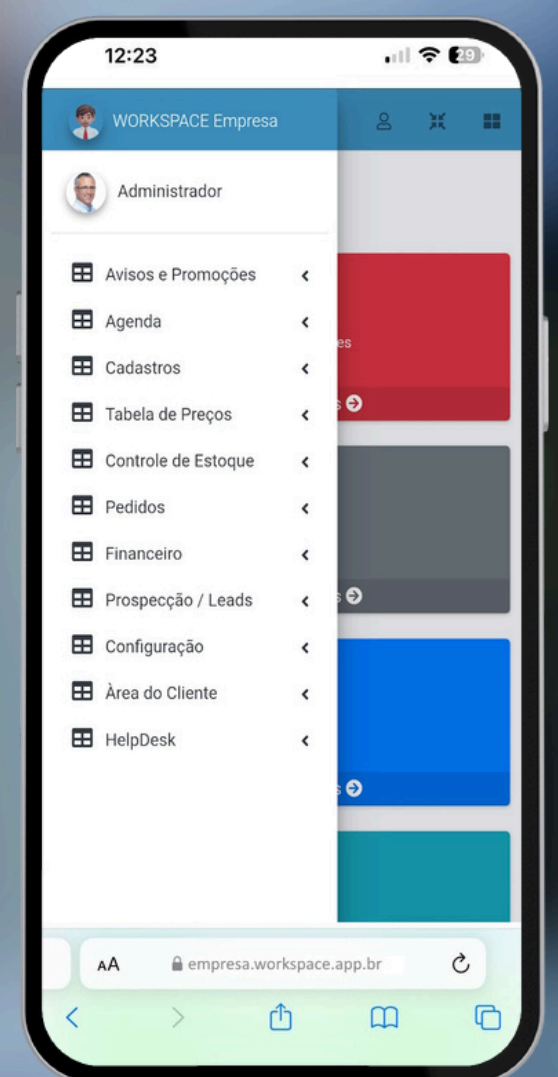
12:23

29

WORKSPACE Empresa

Administrador

Avisos e Promoções

Agenda

Cadastros

Tabela de Preços

Controle de Estoque

Pedidos

Financeiro

Prospecção / Leads

Configuração

Àrea do Cliente

HelpDesk

es

s

s

s

AA empresa.workspace.app.br